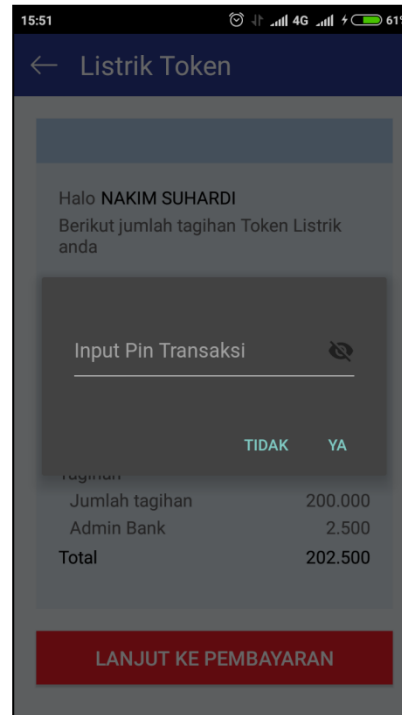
15:51 4G 61

Listrik Token

Halo NAKIM SUHARDI
Berikut jumlah tagihan Token Listrik anda

Input Pin Transaksi

TIDAK YA

Tagihan
Jumlah tagihan 200.000
Admin Bank 2.500
Total 202.500

LANJUT KE PEMBAYARAN